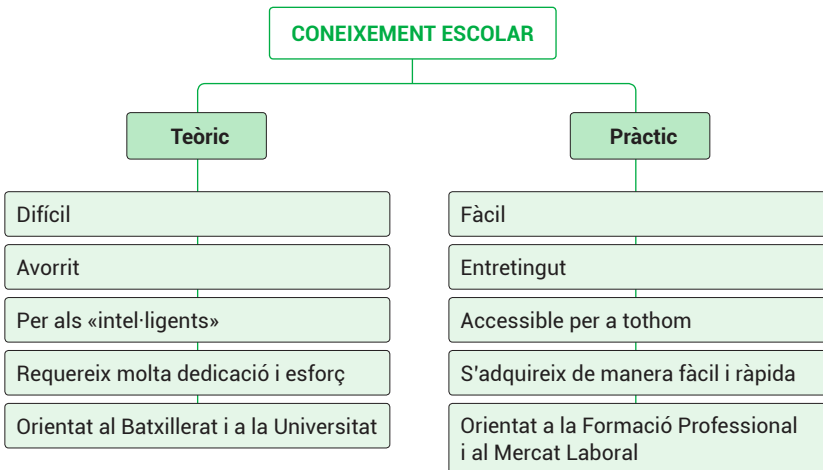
CONEIXEMENT ESCOLAR

Teòric

Difícil

Avorrit

Per als «intel·ligents»

Requereix molta dedicació i esforç

Orientat al Batxillerat i a la Universitat

Pràctic

Fàcil

Entretingut

Accessible per a tothom

S'adquireix de manera fàcil i ràpida

Orientat a la Formació Professional i al Mercat Laboral